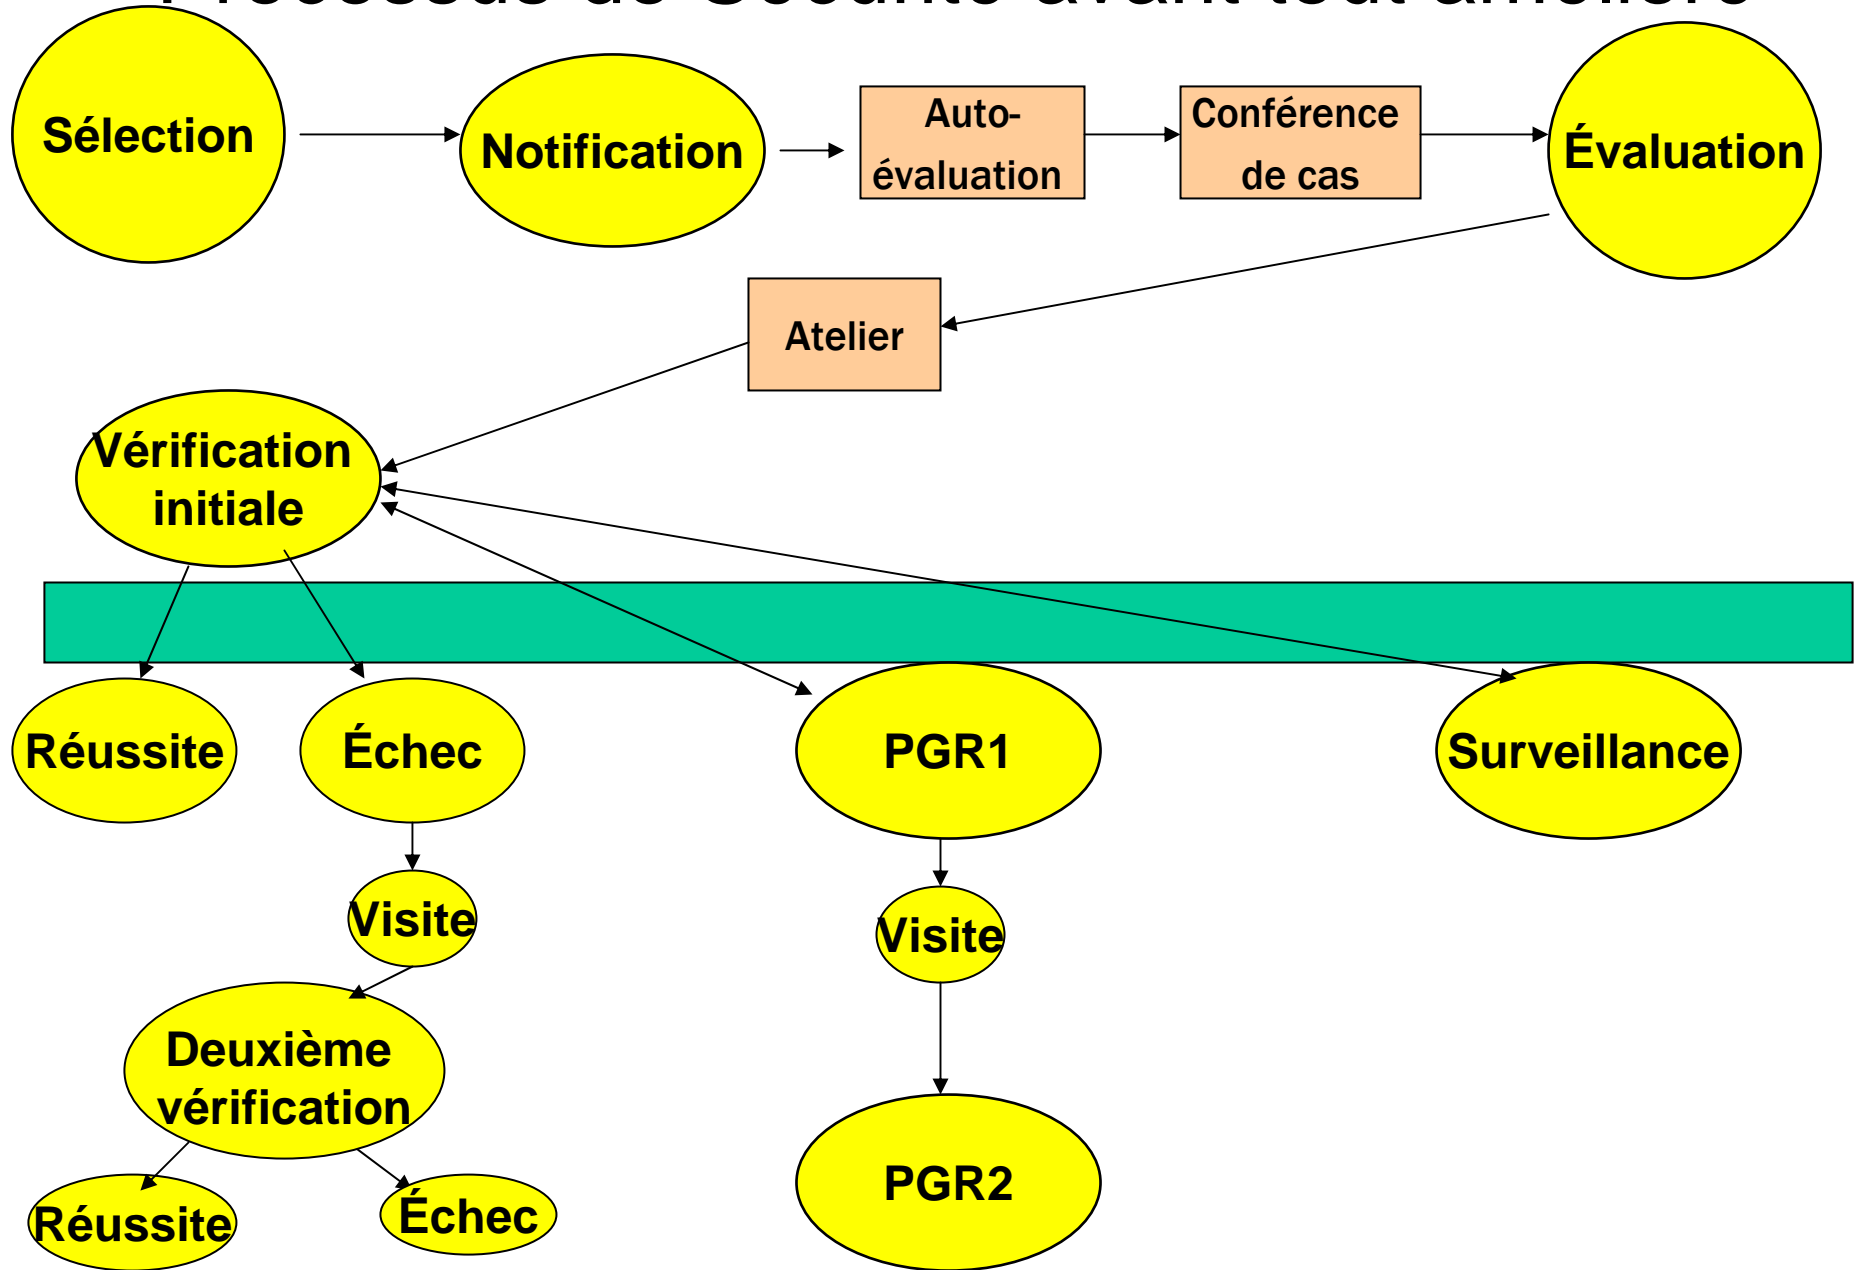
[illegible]

Sélection

Notification

Auto-évaluation

Conférence de cas

Évaluation

Atelier

Vérification initiale

Réussite

Échec

PGR1

Surveillance

Visite

Visite

Deuxième vérification

PGR2

Réussite

Échec